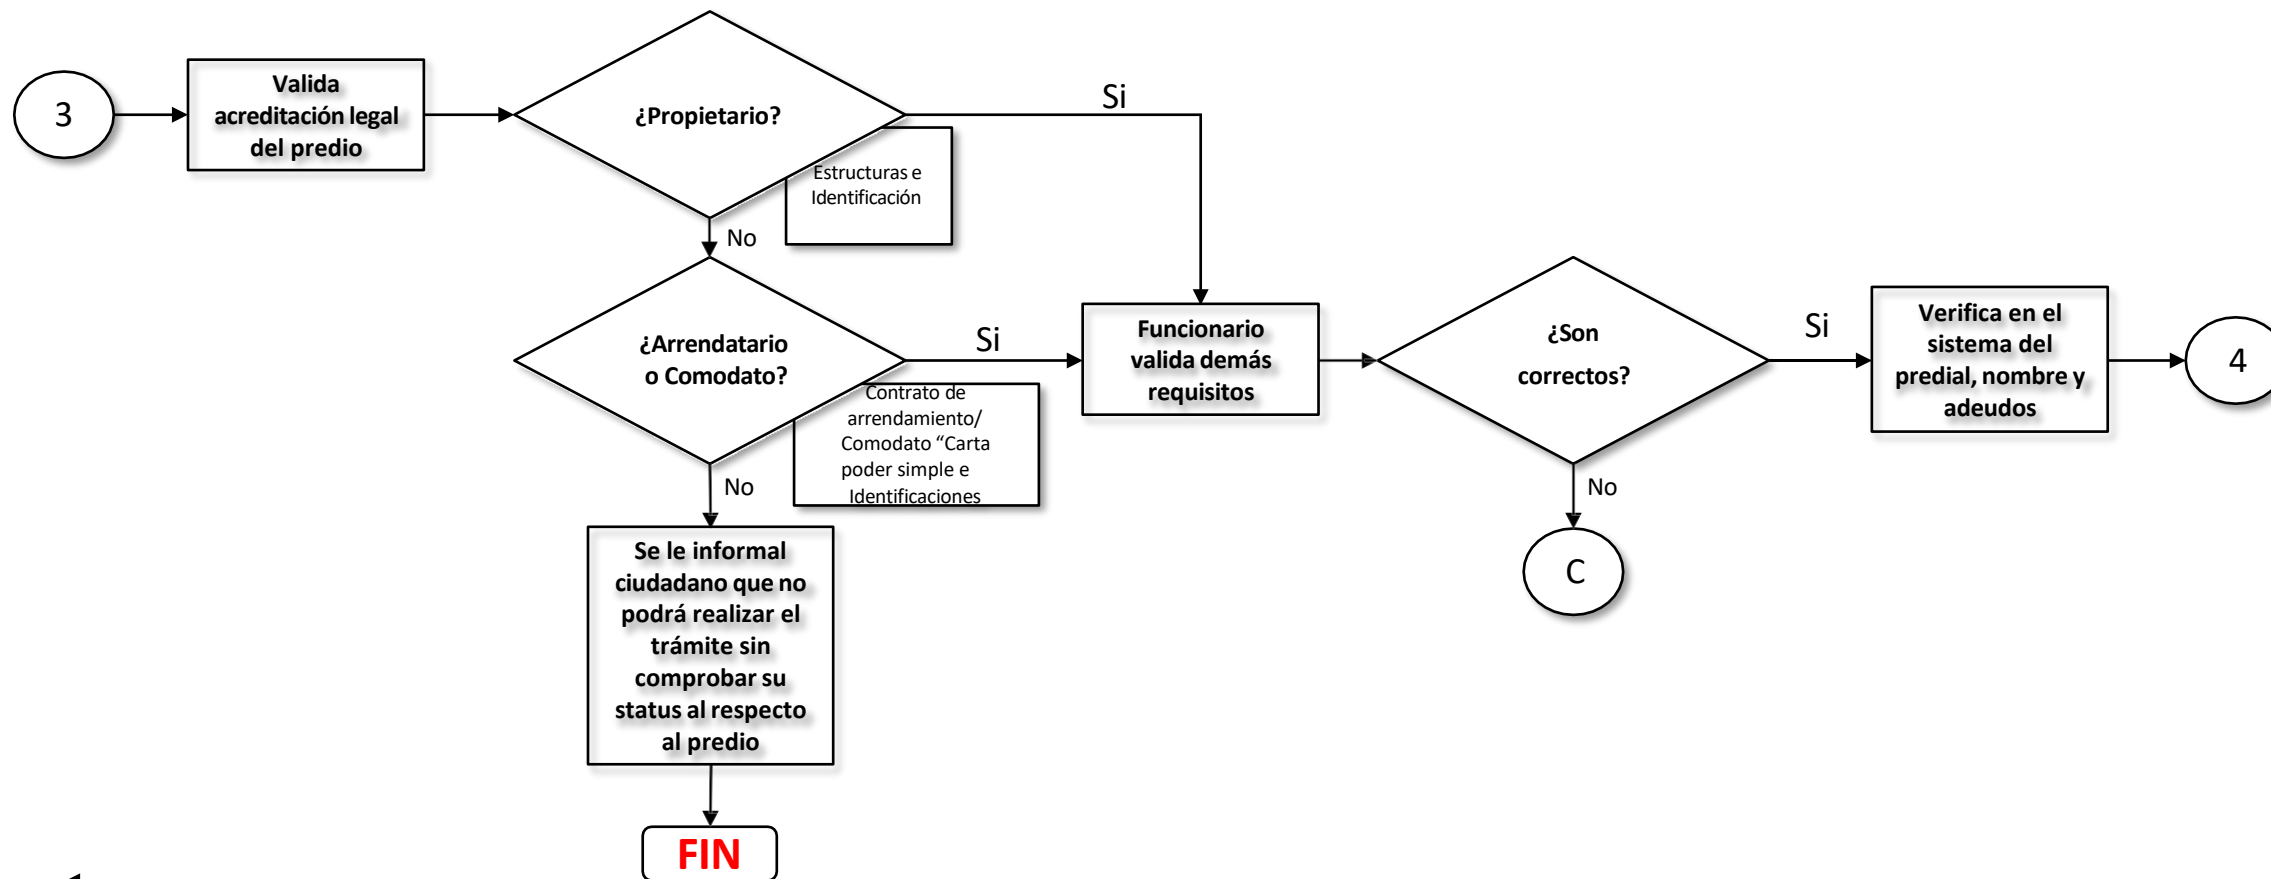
3

Valida acreditación legal del predio

¿Propietario?

Si

Estructuras e Identificación

No

¿Arrendatario o Comodato?

Si

Contrato de arrendamiento/ Comodato "Carta poder simple e Identificaciones

No

Se le informal ciudadano que no podrá realizar el trámite sin comprobar su status al respecto al predio

FIN

Funcionario valida demás requisitos

¿Son correctos?

Si

No

C

Verifica en el sistema del predial, nombre y adeudos

4